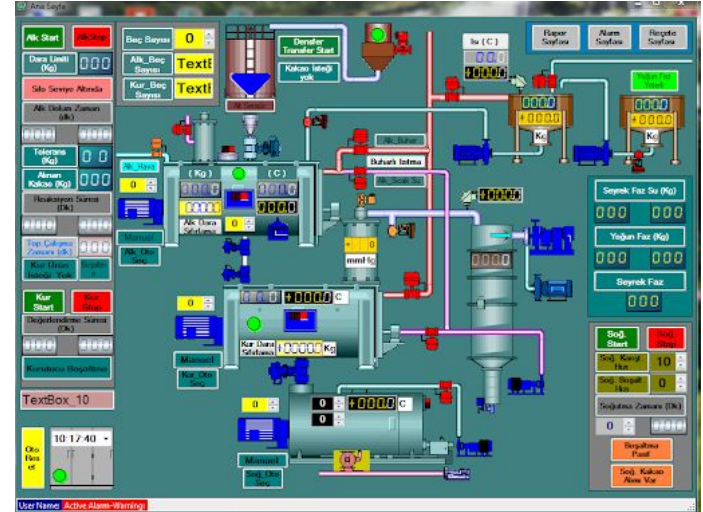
Ana Sayfa

Alk Start
Alk Stop
Dara Limiti (Kg)
000
Silo Seviye Altında
Alk Bekam Zamanı (dk)
Tolerans (Kg)
00
Alınan Kakao (Kg)
000
Reaksiyon Süresi (Dk)
Top. Çalışma Zamanı (dk)
Kur Ünitesi İsteği Yok
Beçler Hazır

Beç Sayısı
0
Alk_Beç Sayısı
TextE
Kur_Beç Sayısı
TextE

Alk Seviye
Denaler Transfer Start
Kakao İsteği yok

Isı (C)
0.0
+000.0

Rapor Sayfası
Alarm Sayfası
Reçete Sayfası

Yoğun Faz Tekeli
000
+000.0
Kc
Kc

Alk_Hava
0
(Kg)
(C)
Alk Dara Sıfırlama
0
Manuel
Alk Oto Seç

Alk_Buhar
Buhar Isıtma
Alk_Sıcak Su

0
mmHg

Seyrek Faz Su (Kg)
000
000
Yoğun Faz (Kg)
000
000
Seyrek Faz
000

Kur Start
Kur Stop
Değerlendirme Süresi (Dk)
Kurutucu Boşaltma

0
+0000
C
Kur Dara Sıfırlama
+0000
Kg
Manuel
Kur Oto Seç

Soğ. Start
Soğ. Stop
Soğ. Karıştırıcı Hız
10
Soğ. Boşalt. Hız
0
Soğutma Zamanı (Dk)
0
Boşaltma Pasif
Soğ. Kakao Alım Var

TextBox_10
10:17:40
Oto Hesap

0
0
+000.0
C
0
Manuel
Soğ. Oto Seç

User Name:
Active Alarm-Warning: